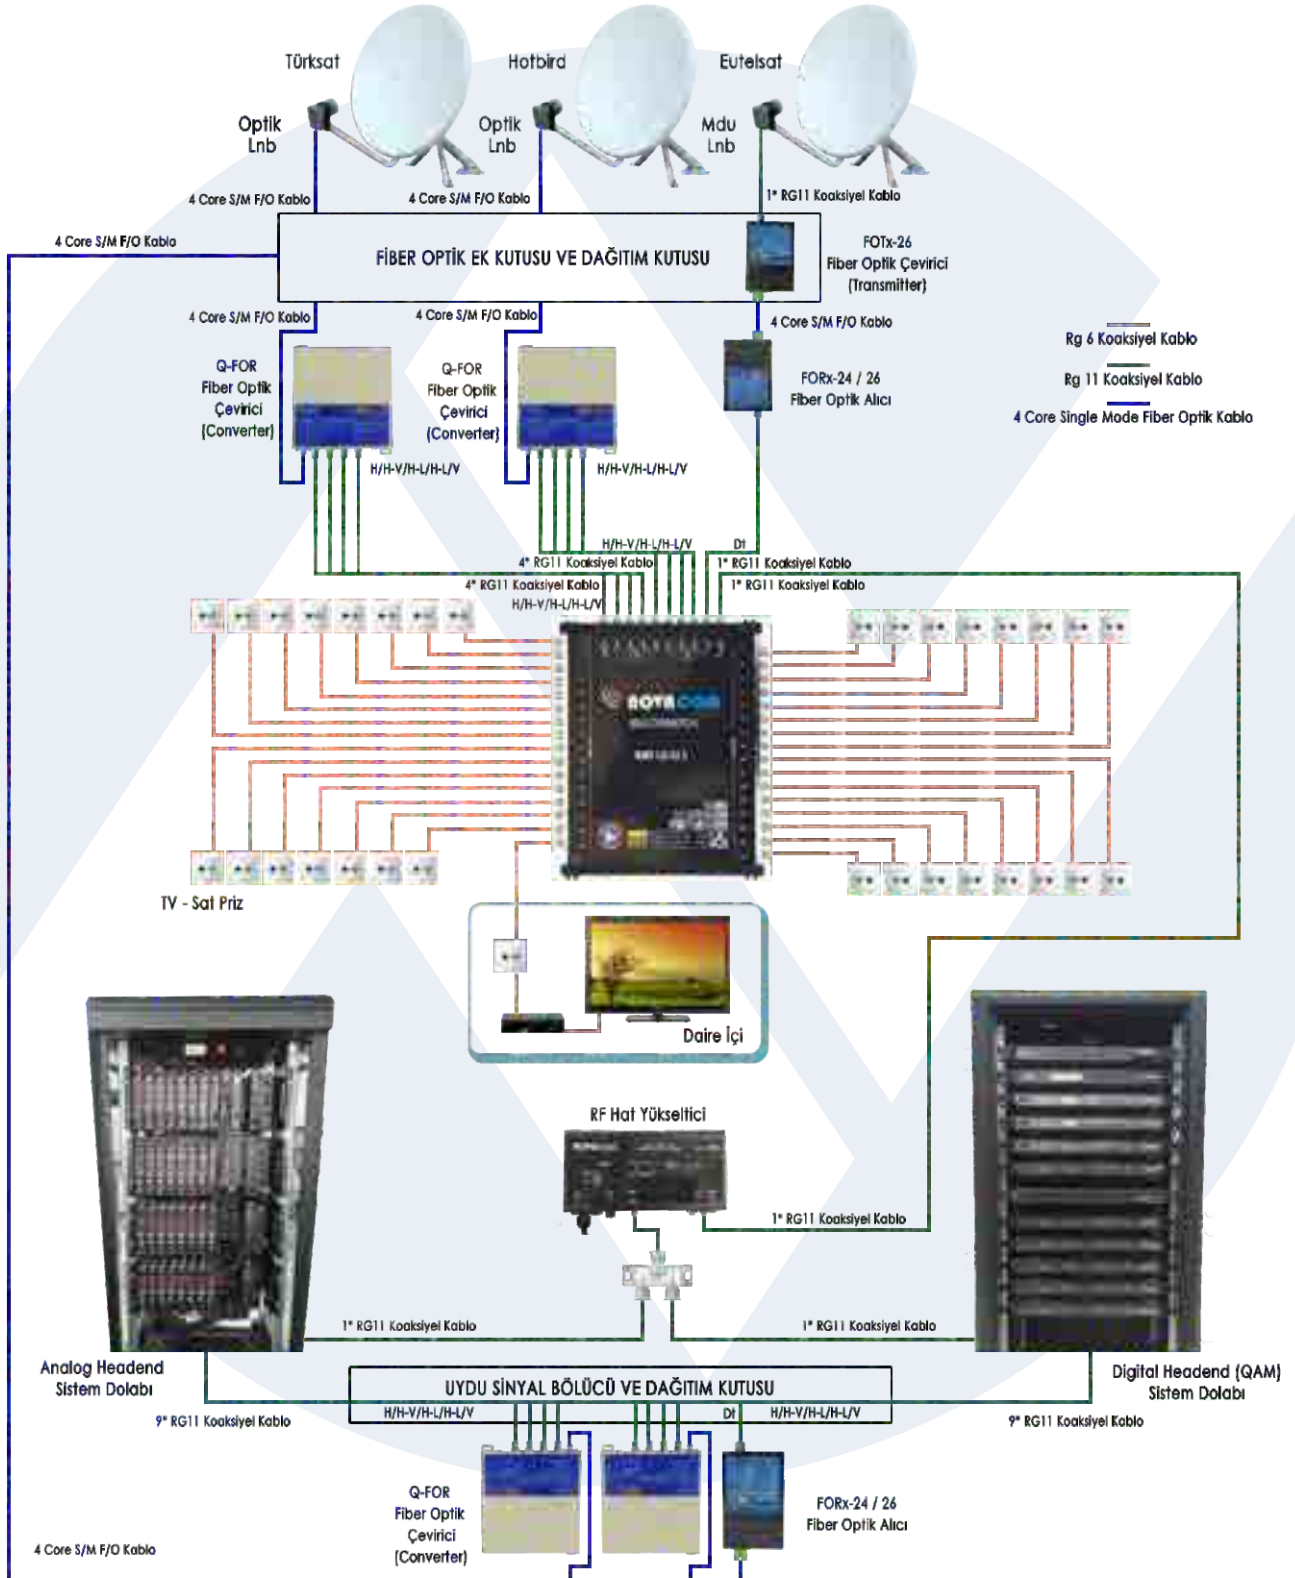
Türksat

Hotbird

Eutelsat

Optik Lnb

Optik Lnb

Mdu Lnb

4 Core S/M F/O Kablo

4 Core S/M F/O Kablo

1* RG11 Koaksiyel Kablo

4 Core S/M F/O Kablo

FİBER OPTİK EK KUTUSU VE DAĞITIM KUTUSU

FOTx-26 Fiber Optik Çevirici (Transmitter)

4 Core S/M F/O Kablo

4 Core S/M F/O Kablo

4 Core S/M F/O Kablo

Rg 6 Koaksiyel Kablo

Rg 11 Koaksiyel Kablo

4 Core Single Mode Fiber Optik Kablo

Q-FOR Fiber Optik Çevirici (Converter)

Q-FOR Fiber Optik Çevirici (Converter)

FORx-24 / 26 Fiber Optik Alıcı

H/H-V/H-L/H-L/V

H/H-V/H-L/H-L/V

H/H-V/H-L/H-L/V

Dt

4* RG11 Koaksiyel Kablo

1* RG11 Koaksiyel Kablo

4* RG11 Koaksiyel Kablo

1* RG11 Koaksiyel Kablo

H/H-V/H-L/H-L/V

ROTACOM

TV - Sat Priz

Daire İçi

RF Hat Yükseltici

1* RG11 Koaksiyel Kablo

1* RG11 Koaksiyel Kablo

1* RG11 Koaksiyel Kablo

Analog Headend Sistem Dolabı

Digital Headend (QAM) Sistem Dolabı

UYDU SİNYAL BÖLÜCÜ VE DAĞITIM KUTUSU

H/H-V/H-L/H-L/V

Dt

H/H-V/H-L/H-L/V

9* RG11 Koaksiyel Kablo

9* RG11 Koaksiyel Kablo

Q-FOR Fiber Optik Çevirici (Converter)

FORx-24 / 26 Fiber Optik Alıcı

4 Core S/M F/O Kablo